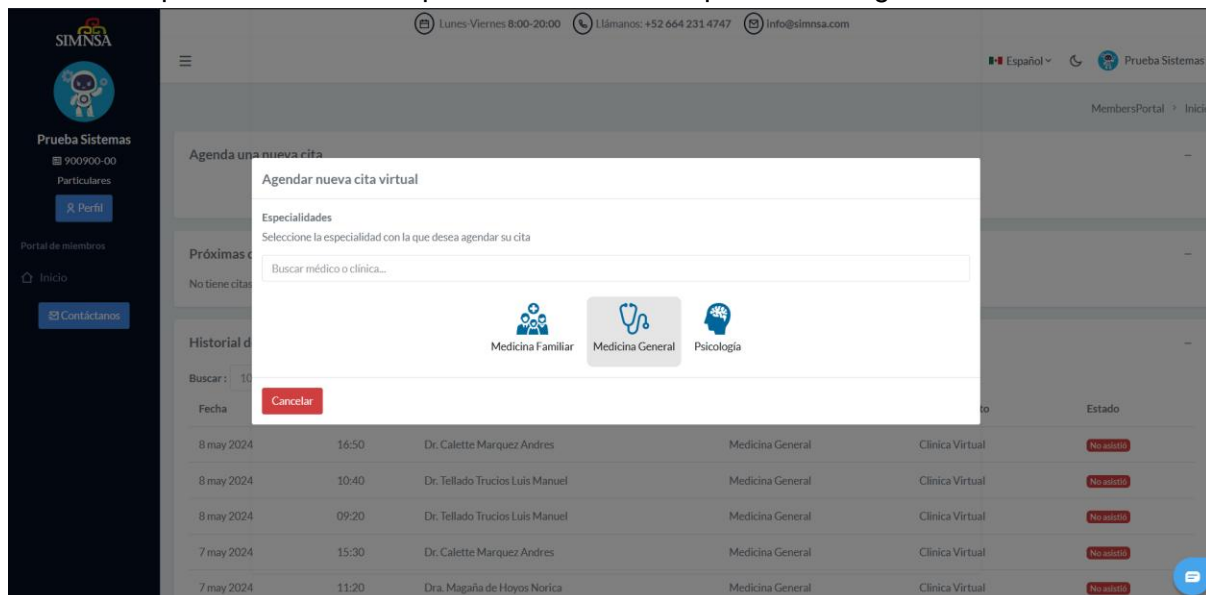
SIMNSA

Lunes-Viernes 8:00-20:00 Llámanos: +52 664 231 4747 info@simnsa.com

Español Prueba Sistemas

Prueba Sistemas
900900-00
Particulares
Perfil

Portal de miembros
Inicio
Contáctanos

MembersPortal > Inici

Agenda una nueva cita

Próximas c
No tiene citas

Historial d
Buscar: 10
Fecha

Agendar nueva cita virtual

Especialidades
Seleccione la especialidad con la que desea agendar su cita

Buscar médico o clinica...

Medicina Familiar
Medicina General
Psicología

Cancelar

| Fecha | | | | to | Estado |
|---|---|---|---|---|---|
| 8 may 2024 | 16:50 | Dr. Calette Marquez Andres | Medicina General | Clinica Virtual | No asistió |
| 8 may 2024 | 10:40 | Dr. Tellado Trucios Luis Manuel | Medicina General | Clinica Virtual | No asistió |
| 8 may 2024 | 09:20 | Dr. Tellado Trucios Luis Manuel | Medicina General | Clinica Virtual | No asistió |
| 7 may 2024 | 15:30 | Dr. Calette Marquez Andres | Medicina General | Clinica Virtual | No asistió |
| 7 may 2024 | 11:20 | Dra. Magaña de Hoyos Norica | Medicina General | Clinica Virtual | No asistió |